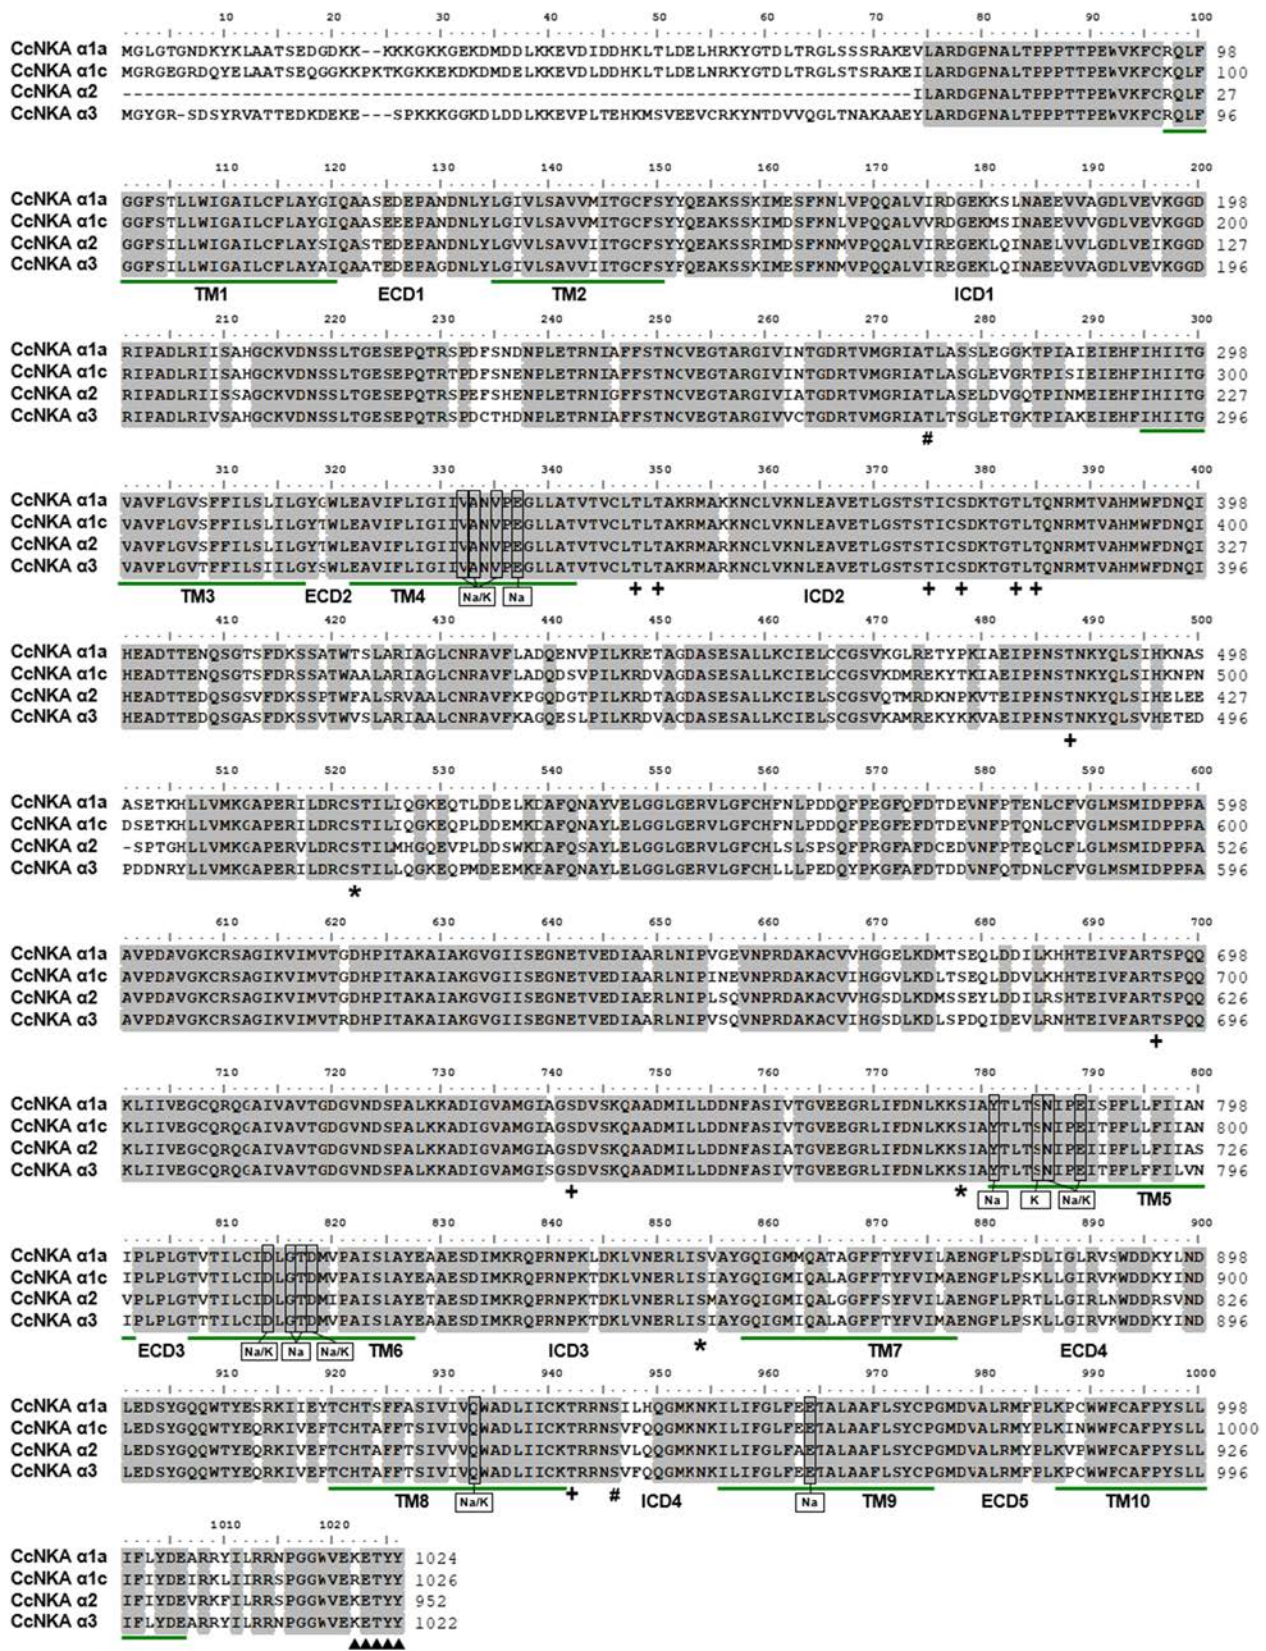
10 20 30 40 50 60 70 80 90 100

CcNKA α1a MGLGTGNDKYKLAATSEDGDKK--KKKGKKGEKDMDDLKKEVDIDDHKLTLDELHRKYGTDLTRGLSSSRAKEVLARDGPNALTPPPTTPEWVKFCRQLF 98
CcNKA α1c MGRGEGRDQYELAATSEQGGKKPKTKGKKEKDKDMDELKKEVDLDDHKLTLDELNRKYGTDLTRGLSTSRAKEILARDGPNALTPPPTTPEWVKFCKQLF 100
CcNKA α2 ------------------------------------------------------------------------------ILARDGPNALTPPPTTPEWVKFCRQLF 27
CcNKA α3 MGYGR-SDSYRVATTEDKDEKE---SPKKKGGKDLDDLKKEVPLTEHKMSVEEVCRKYNTDVVQGLTNAKAAEYLARDGPNALTPPPTTPEWVKFCRQLF 96

110 120 130 140 150 160 170 180 190 200

CcNKA α1a GGFSTLLWIGAILCFLAYGIQAASEDEPANDNLYLGIVLSAVVMITGCFSYYQEAKSSKIMESFKNLVPQQALVIRDGEKKSLNAEEVVAGDLVEVKGGD 198
CcNKA α1c GGFSTLLWIGAILCFLAYGIQAASEEEPANDNLYLGIVLSAVVMITGCFSYYQEAKSSKIMDSFKNLVPQQALVVRDGEKMSINAEEVVVGDLVEVKGGD 200
CcNKA α2 GGFSILLWIGAILCFLAYSIQASTEDEPANDNLYLGVVLSAVVIITGCFSYYQEAKSSRIMDSFKNMVPQQALVIREGEKLQINAELVVLGDLVEIKGGD 127
CcNKA α3 GGFSILLWIGAILCFLAYAIQAATEDEPAGDNLYLGIVLSAVVIITGCFSYFQEAKSSKIMESFKNMVPQQALVIREGEKLQINAEEVVAGDLVEVKGGD 196

TM1 ECD1 TM2 ICD1

210 220 230 240 250 260 270 280 290 300

CcNKA α1a RIPADLRIISAHGCKVDNSSLTGESEPQTRSPDFSNDNPLETRNIAFFSTNCVEGTARGIVINTGDRTVMGRIATLASSLEGGKTPIAIEIEHFIHIITG 298
CcNKA α1c RIPADLRIISAHGCKVDNSSLTGESEPQTRTPDFSNENPLETRNIAFFSTNCVEGTARGIVINTGDRTVMGRIATLASGLEVGRTPISIEIEHFIHIITG 300
CcNKA α2 RIPADLRIISSAGCKVDNSSLTGESEPQTRSPEFSHENPLETRNIGFFSTNCVEGTARGIVIATGDRTVMGRIATLASELDVGQTPINMEIEHFIHIITG 227
CcNKA α3 RIPADLRIVSAHGCKVDNSSLTGESEPQTRSPDCTHDNPLETRNIAFFSTNCVEGTARGIVVCTGDRTVMGRIATLTSGLETGKTPIAKEIEHFIHIITG 296

#

310 320 330 340 350 360 370 380 390 400

CcNKA α1a VAVFLGVSFFILSLILGYGWLEAVIFLIGIIVANVPEGLLATVTVCLTLTAKRMAKKNCLVKNLEAVETLGSTSTICSDKTGTLTQNRMTVAHMWFDNQI 398
CcNKA α1c VAVFLGVSFFILSLILGYTWLEAVIFLIGIIVANVPEGLLATVTVCLTLTAKRMAKKNCLVKNLEAVETLGSTSTICSDKTGTLTQNRMTVAHMWFDNQI 400
CcNKA α2 VAVFLGVSFFILSLILGYTWLEAVIFLIGIIVANVPEGLLATVTVCLTLTAKRMARKNCLVKNLEAVETLGSTSTICSDKTGTLTQNRMTVAHMWFDNQI 327
CcNKA α3 VAVFLGVTFFILSIILGYSWLEAVIFLIGIIVANVPEGLLATVTVCLTLTAKRMARKNCLVKNLEAVETLGSTSTICSDKTGTLTQNRMTVAHMWFDNQI 396

TM3 ECD2 TM4 Na/K Na + + ICD2 + + + +

410 420 430 440 450 460 470 480 490 500

CcNKA α1a HEADTTENQSGTSFDKSSATWTSLARIAGLCNRAVFLADQENVPILKRETAGDASESALLKCIELCCGSVKGLRETYPKIAEIPFNSTNKYQLSIHKNAS 498
CcNKA α1c HEADTTENQSGTSFDRSSATWAALARIAGLCNRAVFLADQDSVPILKRDVAGDASESALLKCIELCCGSVKDMREKYTKIAEIPFNSTNKYQLSIHKNPN 500
CcNKA α2 HEADTTEDQSGSVFDKSSPTWFALSRVAALCNRAVFKPGQDGTPILKRDTAGDASESALLKCIELSCGSVQTMRDKNPKVTEIPFNSTNKYQLSIHELEE 427
CcNKA α3 HEADTTEDQSGASFDKSSVTWVSLARIAALCNRAVFKAGQESLPILKRDVACDASESALLKCIELSCGSVKAMREKYKKVAEIPFNSTNKYQLSVHETED 496

+

510 520 530 540 550 560 570 580 590 600

CcNKA α1a ASETKHLLVMKGAPERILDRCSTILIQGKEQTLDDELKDAFQNAYVELGGLGERVLGFCHFNLPDDQFPEGFQFDTDEVNFPTENLCFVGLMSMIDPPRA 598
CcNKA α1c DSETKHLLVMKGAPERILDRCSTILIQGKEQPLDDEMKDAFQNAYLELGGLGERVLGFCHFNLPDDQFPEGFEFDTDEVNFPTQNLCFVGLMSMIDPPRA 600
CcNKA α2 -SPTGHLLVMKGAPERVLDRCSTILMHGQEVPLDDSWKDAFQSAYLELGGLGERVLGFCHLSLSPSQFPRGFAFDCEDVNFPTEQLCFLGLMSMIDPPRA 526
CcNKA α3 PDDNRYLLVMKGAPERILDRCSTILLQGKEQPMDEEMKEAFQNAYLELGGLGERVLGFCHLLLPEDQYPKGFAFDTDDVNFQTDNLCFVGLMSMIDPPRA 596

*

610 620 630 640 650 660 670 680 690 700

CcNKA α1a AVPDAVGKCRSAGIKVIMVTGDHPITAKAIAKGVGIISEGNETVEDIAARLNIPVGEVNPRDAKACVVHGGELKDMTSEQLDDILKHHTEIVFARTSPQQ 698
CcNKA α1c AVPDAVGKCRSAGIKVIMVTGDHPITAKAIAKGVGIISEGNETVEDIAARLNIPINEVNPRDAKACVIHGGVLKDLTSEQLDDVLKHHTEIVFARTSPQQ 700
CcNKA α2 AVPDAVGKCRSAGIKVIMVTGDHPITAKAIAKGVGIISEGNETVEDIAERLNIPLSQVNPRDAKACVVHGSDLKDMSSEYLDDILRSHTEIVFARTSPQQ 626
CcNKA α3 AVPDAVGKCRSAGIKVIMVTRDHPITAKAIAKGVGIISEGNETVEDIAARLNIPVSQVNPRDAKACVIHGSDLKDLSPDQIDEVLRNHTEIVFARTSPQQ 696

+

710 720 730 740 750 760 770 780 790 800

CcNKA α1a KLIIVEGCQRQGAIVAVTGDGVNDSPALKKADIGVAMGIAGSDVSKQAADMILLDDNFASIVTGVEEGRLIFDNLKKSIAYTLTSNIPEISPFLLFIIAN 798
CcNKA α1c KLIIVEGCQRQGAIVAVTGDGVNDSPALKKADIGVAMGIAGSDVSKQAADMILLDDNFASIVTGVEEGRLIFDNLKKSIAYTLTSNIPEITPFLLFIIAN 800
CcNKA α2 KLIIVEGCQRQGAIVAVTGDGVNDSPALKKADIGVAMGIAGSDVSKQAADMILLDDNFASIATGVEEGRLIFDNLKKSIAYTLTSNIPEIIPFLLFIIAS 726
CcNKA α3 KLIIVEGCQRQGAIVAVTGDGVNDSPALKKADIGVAMGISGSDVSKQAADMILLDDNFASIVTGVEEGRLIFDNLKKSIAYTLTSNIPEITPFLFFILVN 796

+ * Na K Na/K TM5

810 820 830 840 850 860 870 880 890 900

CcNKA α1a IPLPLGTVTILCIDLGTDMVPAISLAYEAAESDIMKRQPRNPKLDKLVNERLISVAYGQIGMMQATAGFFTYFVILAENGFLPSDLIGLRVSWDDKYLND 898
CcNKA α1c IPLPLGTVTILCIDLGTDMVPAISLAYEAAESDIMKRQPRNPKTDKLVNERLISIAYGQIGMIQALAGFFTYFVIMAENGFLPSKLLGIRVKWDDKYIND 900
CcNKA α2 VPLPLGTVTILCIDLGTDMIPAISLAYETAESDIMKRQPRNPKTDKLVNERLISMAYGQIGMIQALGGFFSYFVILAENGFLPRTLLGIRLNWDDRSVND 826
CcNKA α3 IPLPLGTTTILCIDLGTDMVPAISLAYEAAESDIMKRQPRNPKTDKLVNERLISIAYGQIGMIQALAGFFTYFVIMAENGFLPSKLLGIRVKWDDKYIND 896

ECD3 Na/K Na Na/K TM6 ICD3 * TM7 ECD4

910 920 930 940 950 960 970 980 990 1000

CcNKA α1a LEDSYGQQWTYESRKIIEYTCHTSFFASIVIVQWADLIICKTRRNSILHQGMKNKILIFGLFEETALAAFLSYCPGMDVALRMFPLKPCWWFCAFPYSLL 998
CcNKA α1c LEDSYGQQWTYEQRKIVEFTCHTAFFTSIVIVQWADLIICKTRRNSVFQQGMKNKILIFGLFEETALAAFLSYCPGMDVALRMYPLKINWWFCAFPYSLL 1000
CcNKA α2 LEDSYGQQWTYEQRKIVEFTCHTAFFTSIVVVQWADLIICKTRRNSVLQQGMKNKILIFGLFAETALAAFLSYCPGMDVALRMYPLKVPWWFCAFPYSLL 926
CcNKA α3 LEDSYGQQWTYEQRKIVEFTCHTAFFTSIVIVQWADLIICKTRRNSVFQQGMKNKILIFGLFEETALAAFLSYCPGMDVALRMFPLKPCWWFCAFPYSLL 996

TM8 Na/K + # ICD4 Na TM9 ECD5 TM10

1010 1020

CcNKA α1a IFLYDEARRYILRRNPGGWVEKETYY 1024
CcNKA α1c IFIYDEIRKLIIRRSPGGWVERETYY 1026
CcNKA α2 IFIYDEVRKFILRRSPGGWVEKETYY 952
CcNKA α3 IFLYDEARRYILRRNPGGWVEKETYY 1022